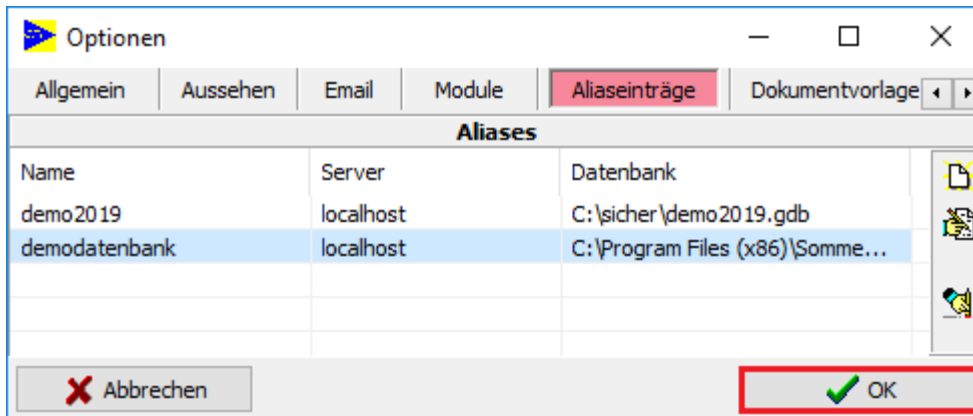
Optionen

Allgemein | Aussehen | Email | Module | Aliaseinträge | Dokumentvorlage

Aliases

| Name | Server | Datenbank |
|---|---|---|
| demo2019 | localhost | C:\sicher\demo2019.gdb |
| demodatenbank | localhost | C:\Program Files (x86)\Somme... |

Abbrechen

OK